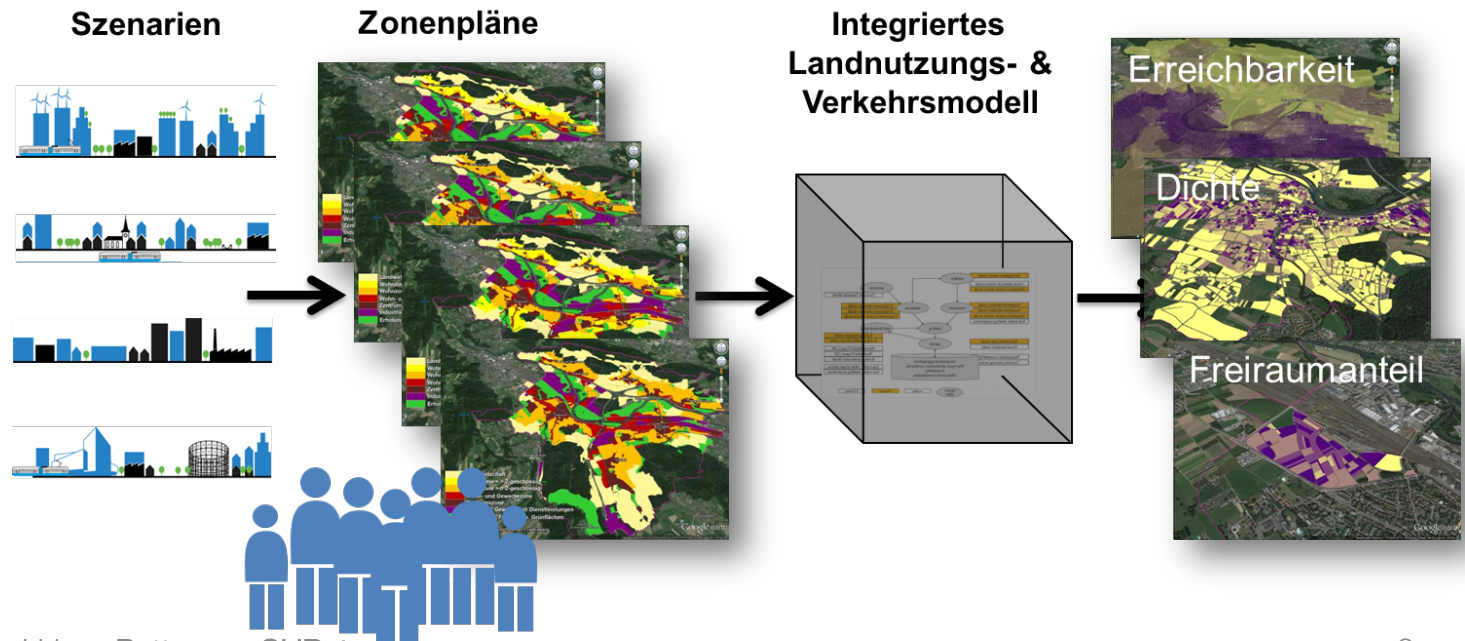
Szenarien

Zonenpläne

Integriertes Landnutzungs- & Verkehrsmodell

Erreichbarkeit

Dichte

Freiraumanteil

Landwirtschaft
Wohnzone 2-geschossig
Wohnzone 3-geschossig
Wohn- und Gewerbezone
Zentrumszone
Zone für Gewerbe und Dienstleistungen
Industriezone
Erholungszonen, Grünflächen

Google earth

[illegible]